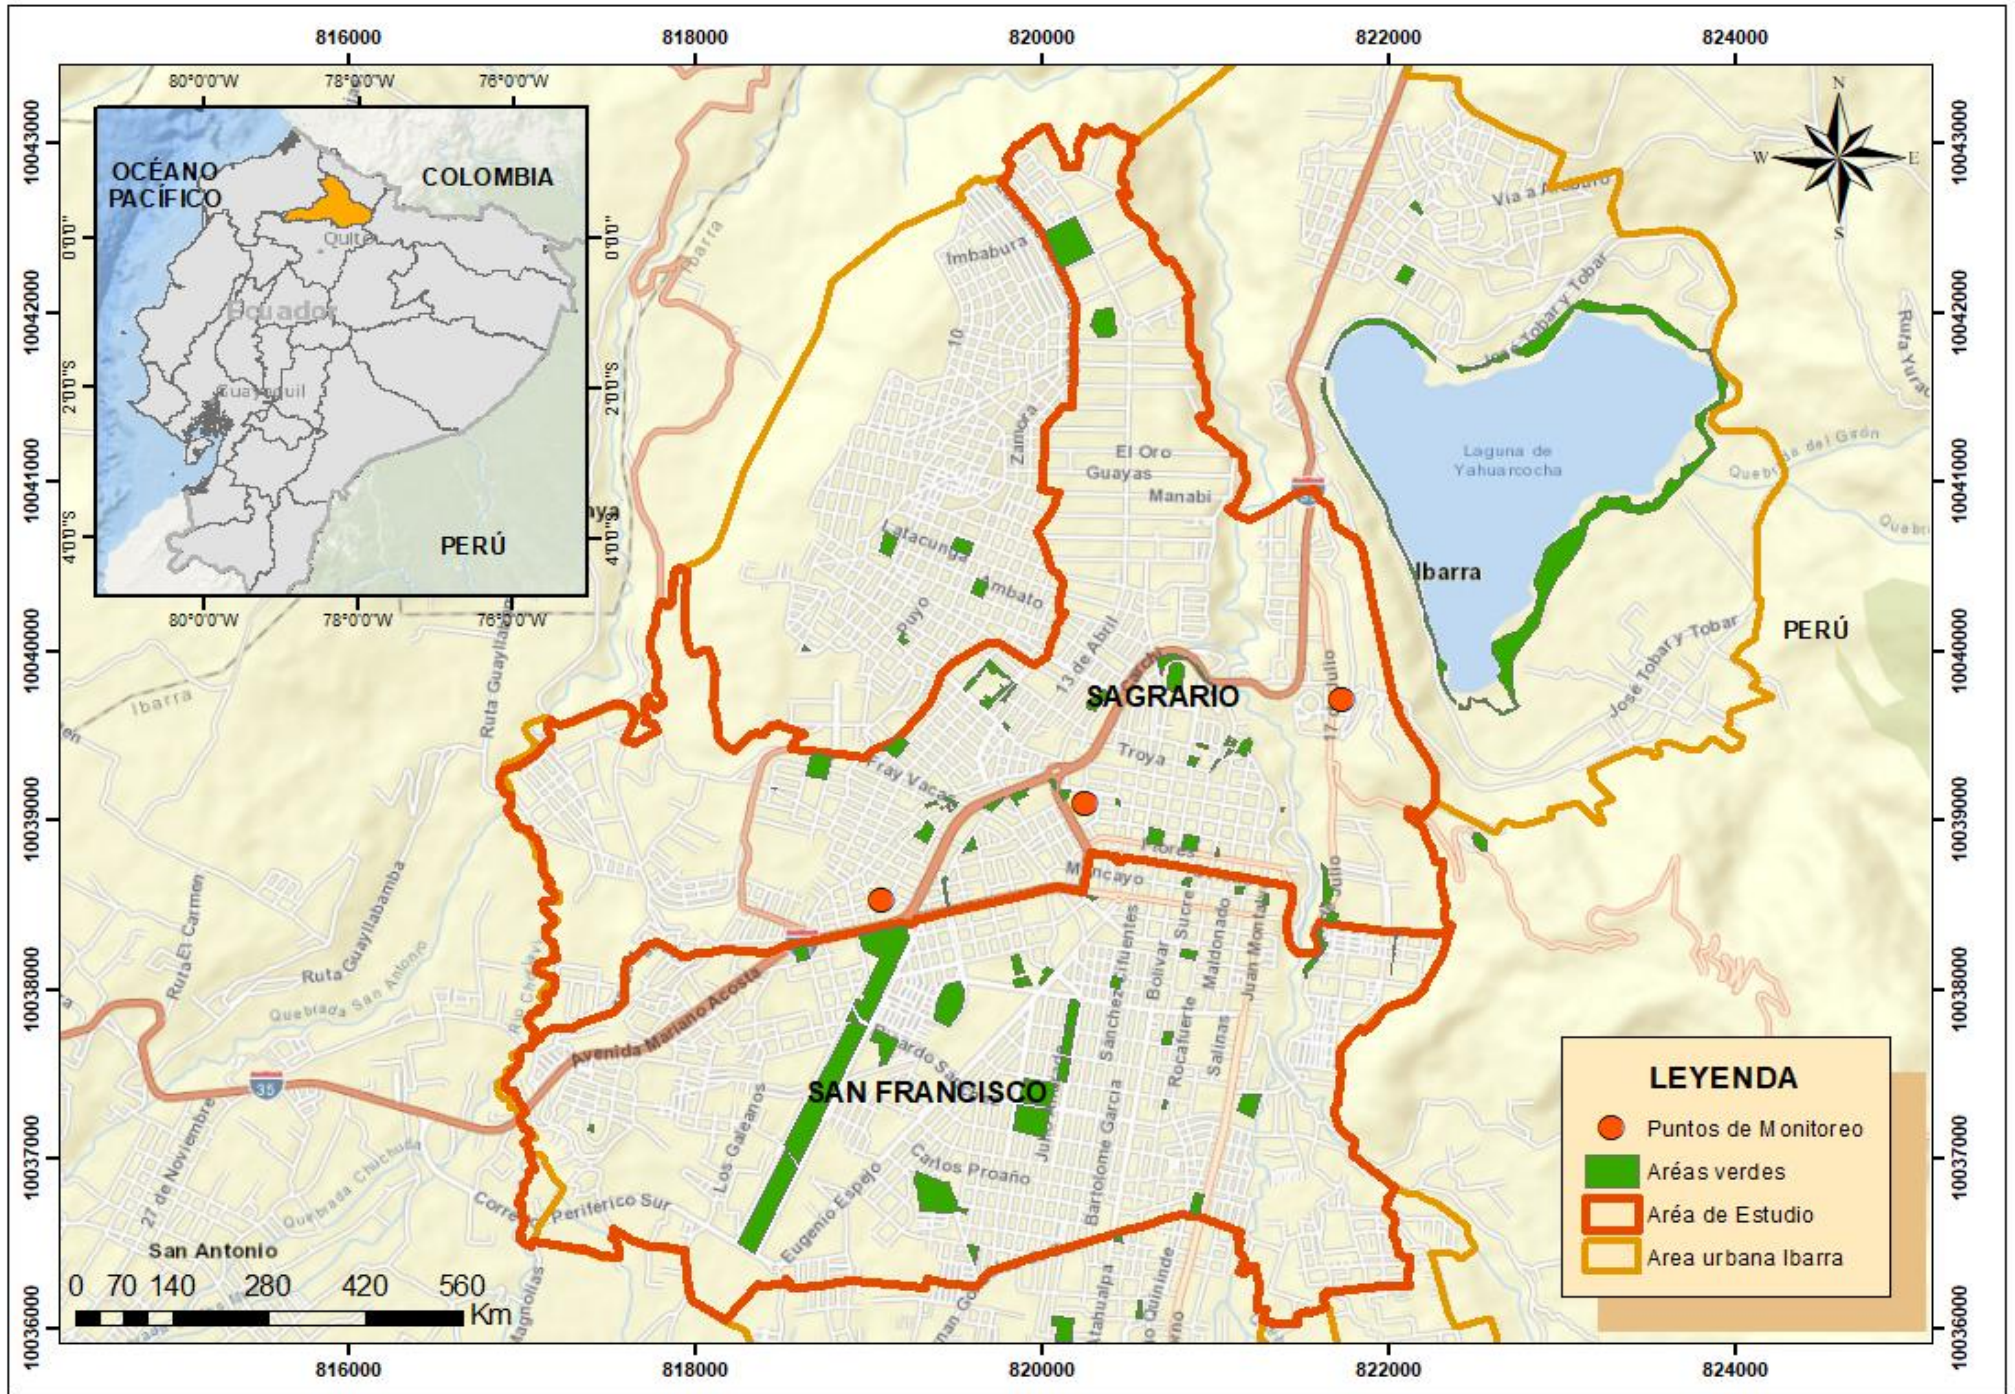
816000 818000 820000 822000 824000

80°0'0"W 78°0'0"W 76°0'0"W

OCÉANO PACÍFICO

COLOMBIA

Quito

Ecuador

Guayaquil

PERÚ

0°0'0" 2°0'0"S 4°0'0"S

80°0'0"W 78°0'0"W 76°0'0"W

N S E W

10043000 10042000 10041000 10040000 10039000 10038000 10037000 10036000

Imbabura

10

Zamora

El Oro

Guayas

Manabi

Latacunga

Ambato

Puyo

13 de Abril

Via a Angochagua

Jose Tobar y Tobar

Laguna de Yahuarcocha

Ibarra

PERÚ

Jose Tobar y Tobar

Ruta Yuracruz

Quebrada del Gidón

Quebrada

SAGRARIO

Troya

17 de Julio

Fray Vacas

Flores

Moncayo

17 de Julio

Ibarra

Ruta Guayllabamba

Ruta El Carmen

Ruta Guayllabamba

Quebrada San Antonio

Avenida Mariano Acosta

SAN FRANCISCO

Los Galeanos

Eugenio Espejo

Carlos Proaño

Ricardo Sanchez

Sanchez y Cifuentes

Bolivar

Sucre

Maldonado

Juan Montalvo

Rocafuerte

Salinas

Bartolomé Garcia

Atahualpa

Quininde

27 de Noviembre

Quebrada Chichuba

Correa

Periférico Sur

San Antonio

Magnolias

35

0 70 140 280 420 560 Km

LEYENDA

Puntos de Monitoreo

Aréas verdes

Aréa de Estudio

Area urbana Ibarra

816000 818000 820000 822000 824000